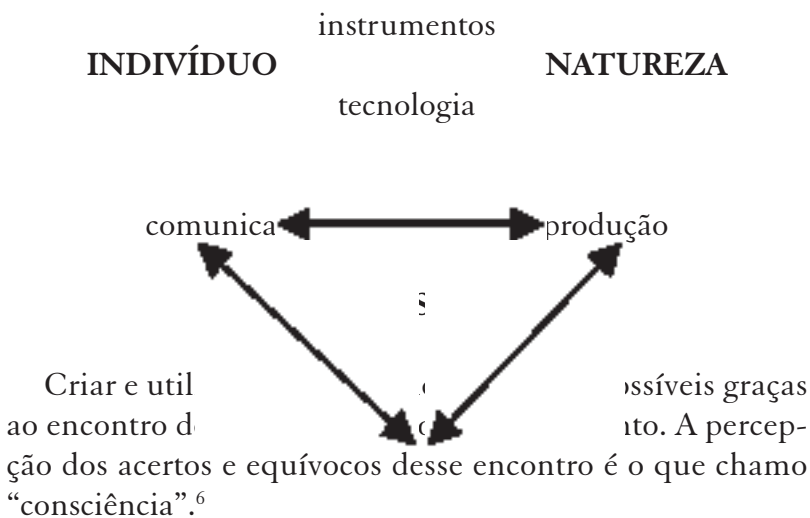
instrumentos

**INDIVÍDUO** **NATUREZA**

tecnologia

comunica produção

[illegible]

Criar e util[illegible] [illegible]ssíveis graças ao encontro d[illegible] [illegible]nto. A percepção dos acertos e equívocos desse encontro é o que chamo "consciência".$^6$